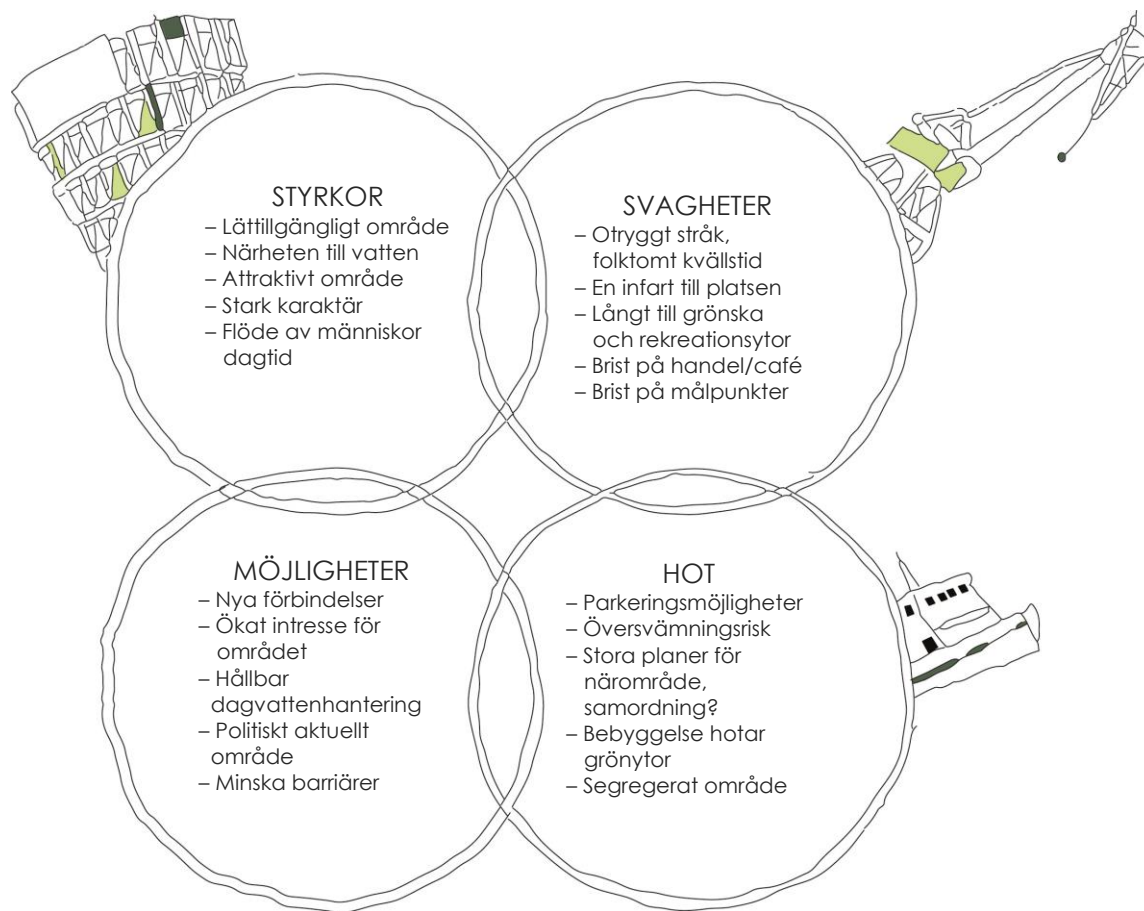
STYRKOR
– Lättillgängligt område
– Närheten till vatten
– Attraktivt område
– Stark karaktär
– Flöde av människor dagtid

SVAGHETER
– Otryggt stråk, folktomt kvällstid
– En infart till platsen
– Långt till grönska och rekreationsytor
– Brist på handel/café
– Brist på målpunkter

MÖJLIGHETER
– Nya förbindelser
– Ökat intresse för området
– Hållbar dagvattenhantering
– Politiskt aktuellt område
– Minska barriärer

HOT
– Parkeringsmöjligheter
– Översvämningsrisk
– Stora planer för närområde, samordning?
– Bebyggelse hotar grönytor
– Segregerat område